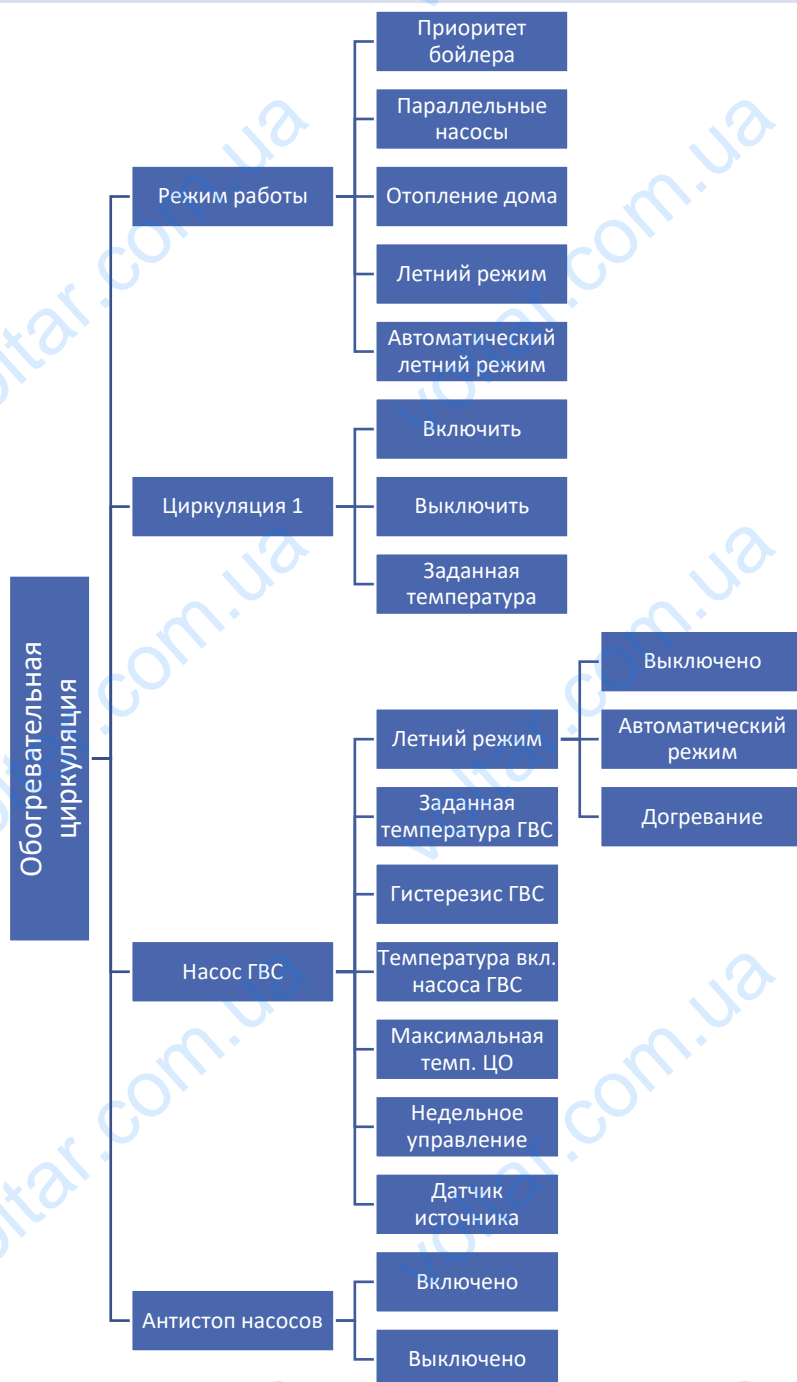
Обогревательная циркуляция

Режим работы

Приоритет бойлера

Параллельные насосы

Отопление дома

Летний режим

Автоматический летний режим

Циркуляция 1

Включить

Выключить

Заданная температура

Насос ГВС

Летний режим

Выключено

Автоматический режим

Догревание

Заданная температура ГВС

Гистерезис ГВС

Температура вкл. насоса ГВС

Максимальная темп. ЦО

Недельное управление

Датчик источника

Антистоп насосов

Включено

Выключено

voltar.com.ua